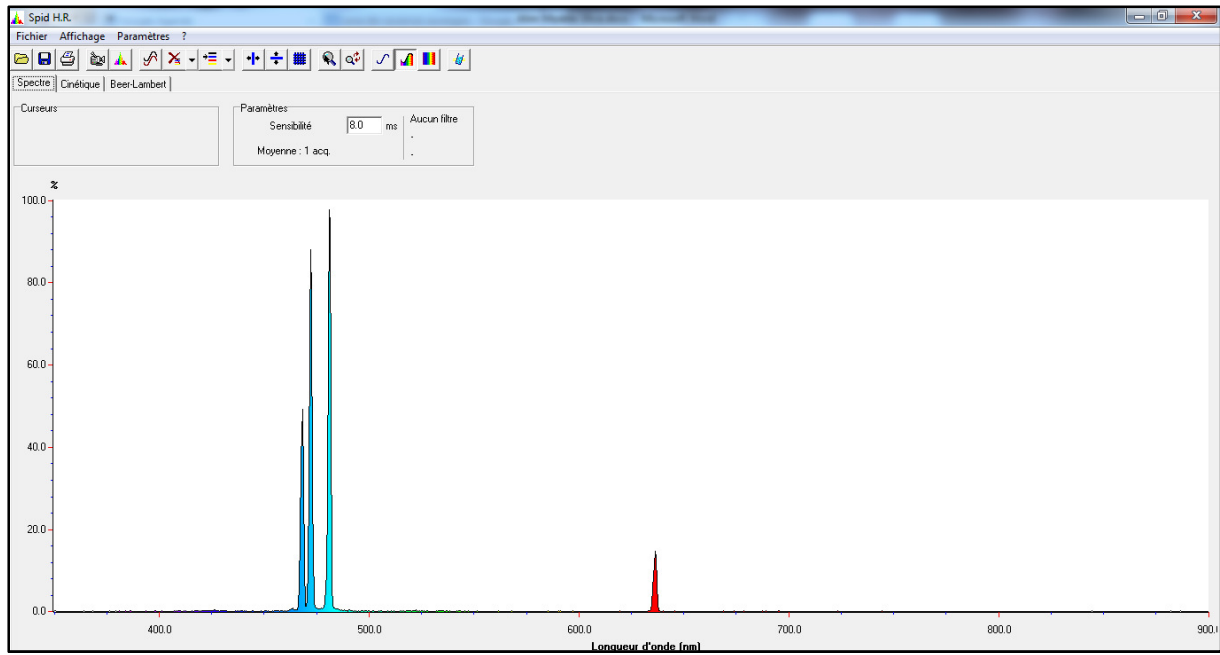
Spid H.R.

Fichier Affichage Paramètres ?

Spectre | Cinétique | Beer-Lambert

Curseurs

Paramètres
Sensibilité 8.0 ms
Moyenne : 1 acq.
Aucun filtre
-
-

%
100.0
80.0
60.0
40.0
20.0
0.0

400.0
500.0
600.0
700.0
800.0
900.0
Longueur d'onde (nm)